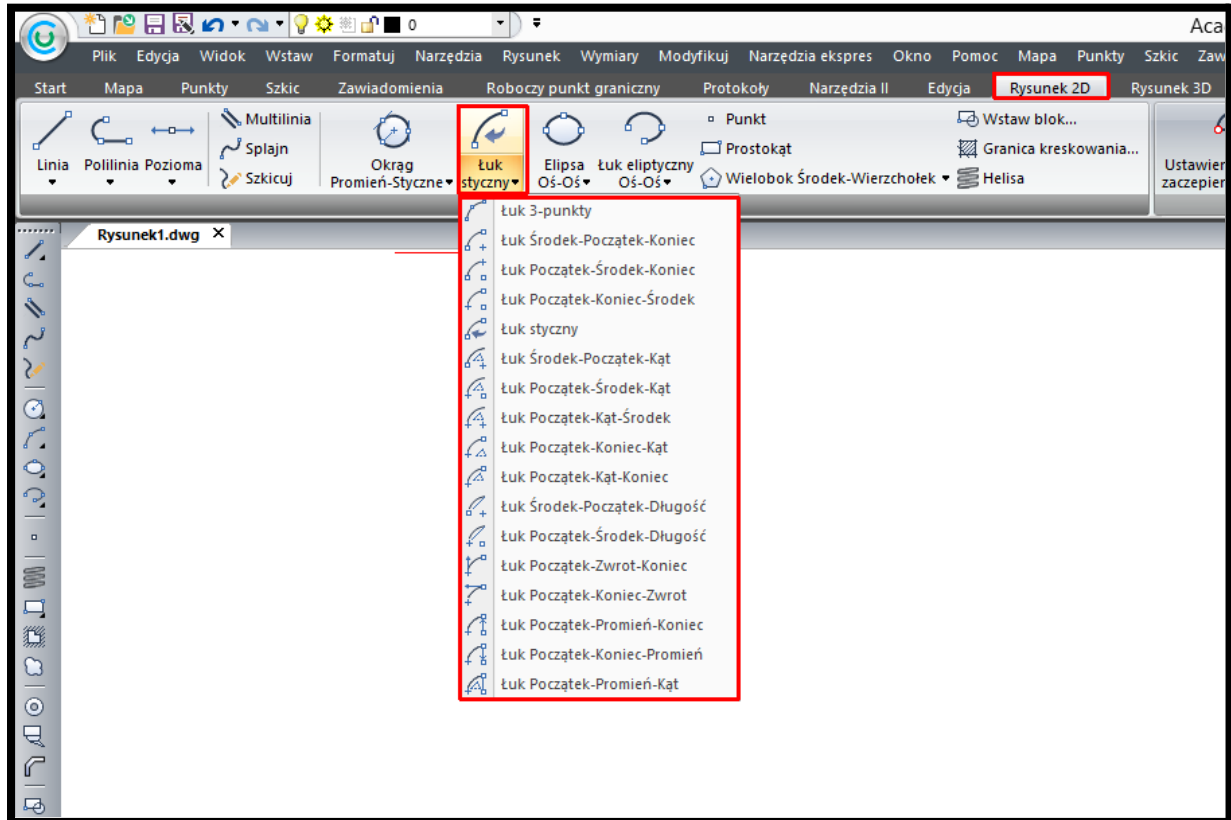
0

Aca

Plik Edycja Widok Wstaw Formatuj Narzędzia Rysunek Wymiary Modyfikuj Narzędzia ekspres Okno Pomoc Mapa Punkty Szkic Zaw

Start Mapa Punkty Szkic Zawiadomienia Roboczy punkt graniczny Protokoły Narzędzia II Edycja Rysunek 2D Rysunek 3D

Linia Polilinia Pozioma Multilinia Splajn Szkicuj Okrąg Promień-Styczne Łuk styczny Elipsa Oś-Oś Łuk eliptyczny Oś-Oś Punkt Prostokąt Wielobok Środek-Wierzchołek Wstaw blok... Granica kreskowania... Helisa Ustawien zaczepien

Rysunek1.dwg

Łuk 3-punkty
Łuk Środek-Początek-Koniec
Łuk Początek-Środek-Koniec
Łuk Początek-Koniec-Środek
Łuk styczny
Łuk Środek-Początek-Kąt
Łuk Początek-Środek-Kąt
Łuk Początek-Kąt-Środek
Łuk Początek-Koniec-Kąt
Łuk Początek-Kąt-Koniec
Łuk Środek-Początek-Długość
Łuk Początek-Środek-Długość
Łuk Początek-Zwrot-Koniec
Łuk Początek-Koniec-Zwrot
Łuk Początek-Promień-Koniec
Łuk Początek-Koniec-Promień
Łuk Początek-Promień-Kąt